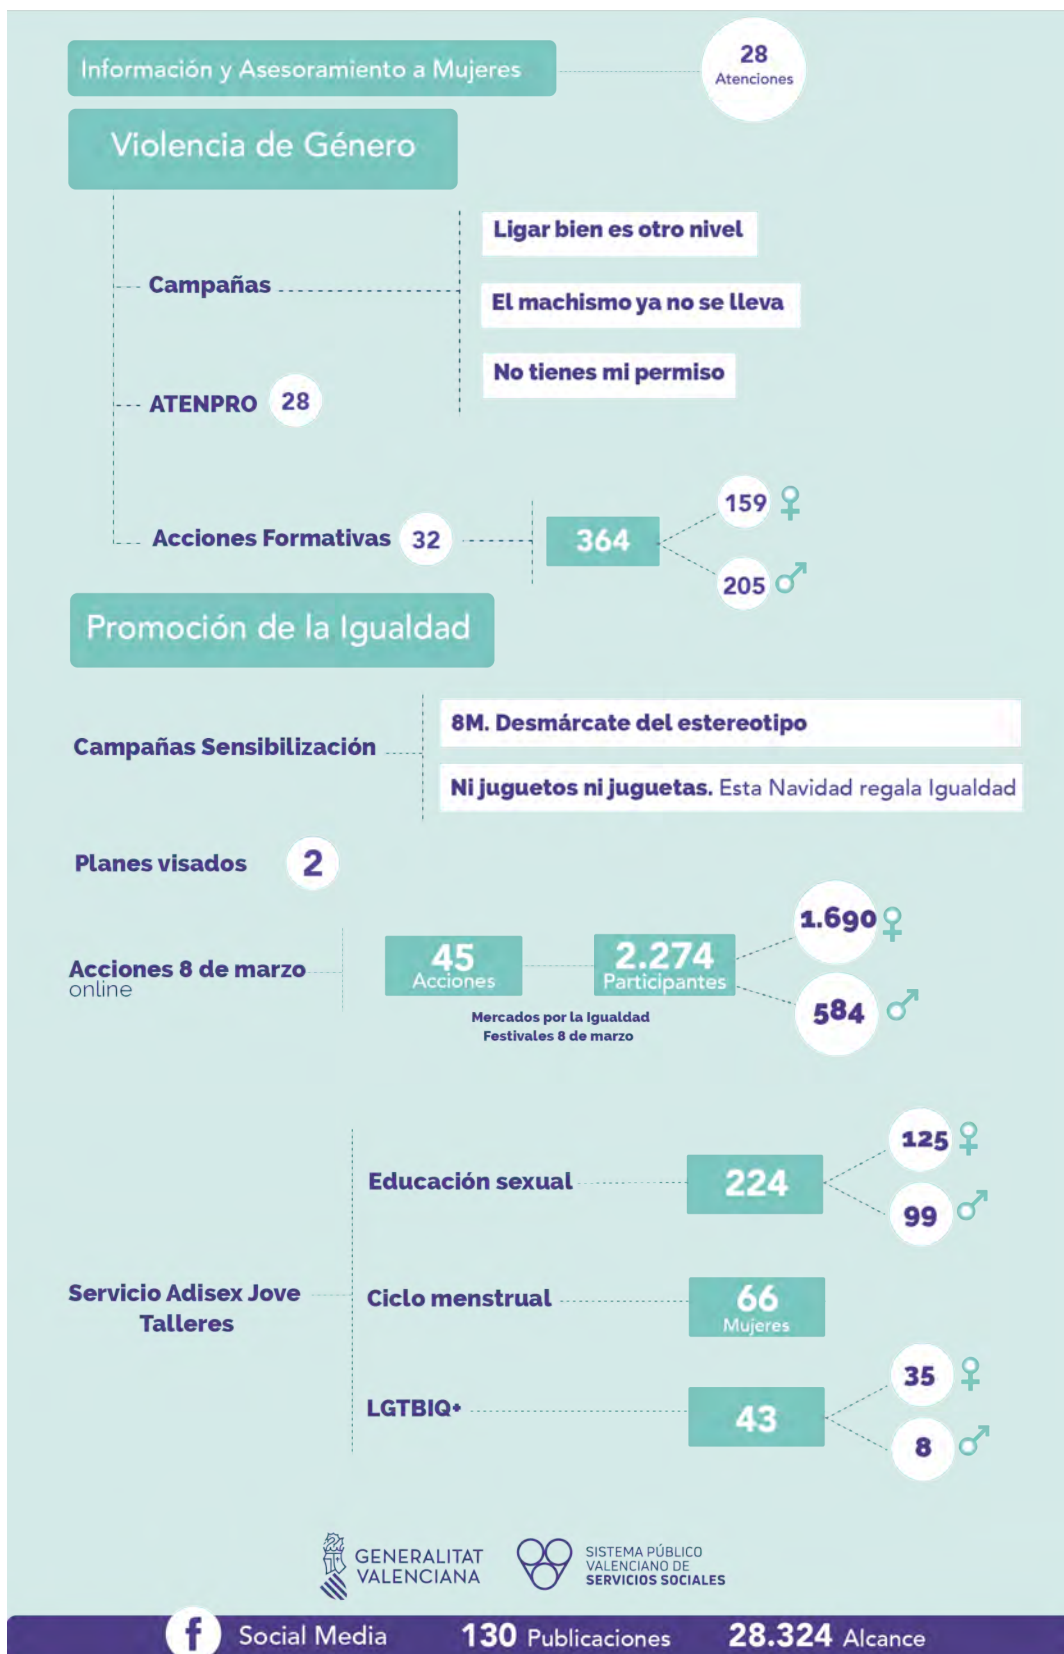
Información y Asesoramiento a Mujeres

28
Atenciones

Violencia de Género

Campañas

Ligar bien es otro nivel

El machismo ya no se lleva

No tienes mi permiso

ATENPRO 28

Acciones Formativas 32

364

159 ♀

205 ♂

Promoción de la Igualdad

Campañas Sensibilización

8M. Desmárcate del estereotipo

Ni juguetos ni juguetas. Esta Navidad regala Igualdad

Planes visados 2

Acciones 8 de marzo
online

45
Acciones

2.274
Participantes

1.690 ♀

584 ♂

Mercados por la Igualdad
Festivales 8 de marzo

Servicio Adisex Jove
Talleres

Educación sexual

224

125 ♀

99 ♂

Ciclo menstrual

66
Mujeres

LGTBIQ+

43

35 ♀

8 ♂

GENERALITAT VALENCIANA

SISTEMA PÚBLICO VALENCIANO DE SERVICIOS SOCIALES

f Social Media 130 Publicaciones 28.324 Alcance